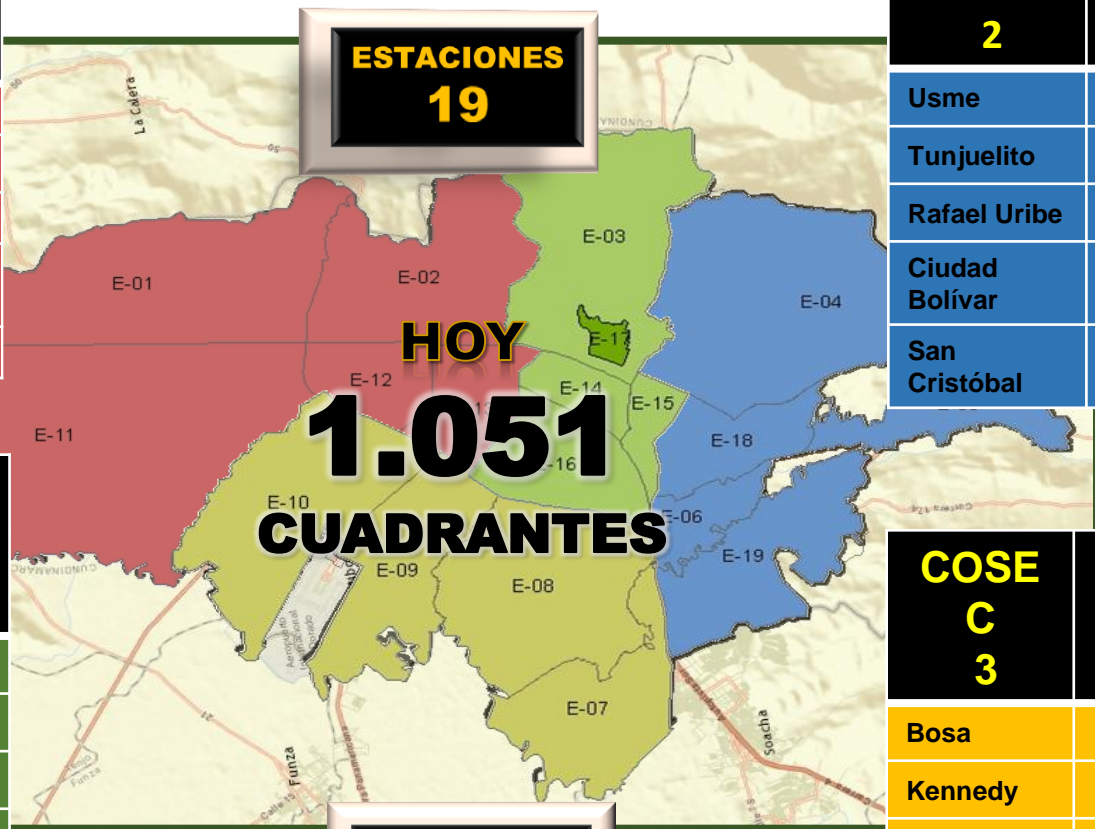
ESTACIONES
19

2

Usme

Tunjuelito

Rafael Uribe

Ciudad Bolívar

San Cristóbal

La Calera

E-03

E-01

E-02

E-04

HOY

E-17

E-12

E-14

E-15

E-11

1.051

E-18

E-16

E-10

E-06

CUADRANTES

E-19

E-09

E-08

E-07

Funza

Soacha

COSE C 3

Bosa

Kennedy